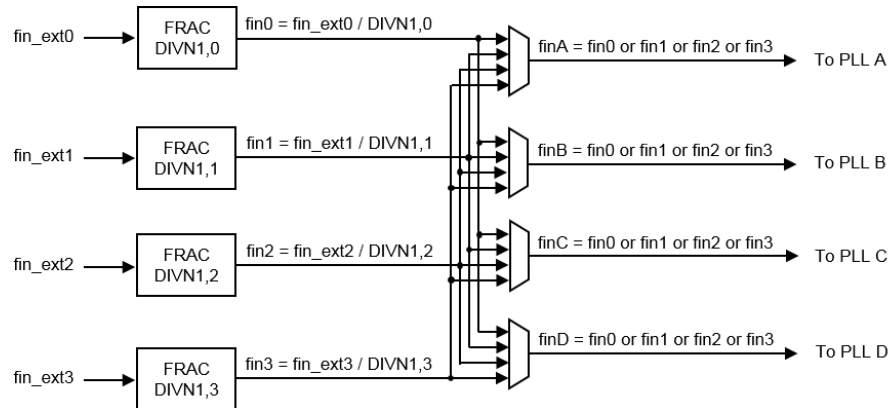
fin_ext0

FRAC DIVN1,0

fin0 = fin_ext0 / DIVN1,0

finA = fin0 or fin1 or fin2 or fin3

To PLL A

fin_ext1

FRAC DIVN1,1

fin1 = fin_ext1 / DIVN1,1

finB = fin0 or fin1 or fin2 or fin3

To PLL B

fin_ext2

FRAC DIVN1,2

fin2 = fin_ext2 / DIVN1,2

finC = fin0 or fin1 or fin2 or fin3

To PLL C

fin_ext3

FRAC DIVN1,3

fin3 = fin_ext3 / DIVN1,3

finD = fin0 or fin1 or fin2 or fin3

To PLL D